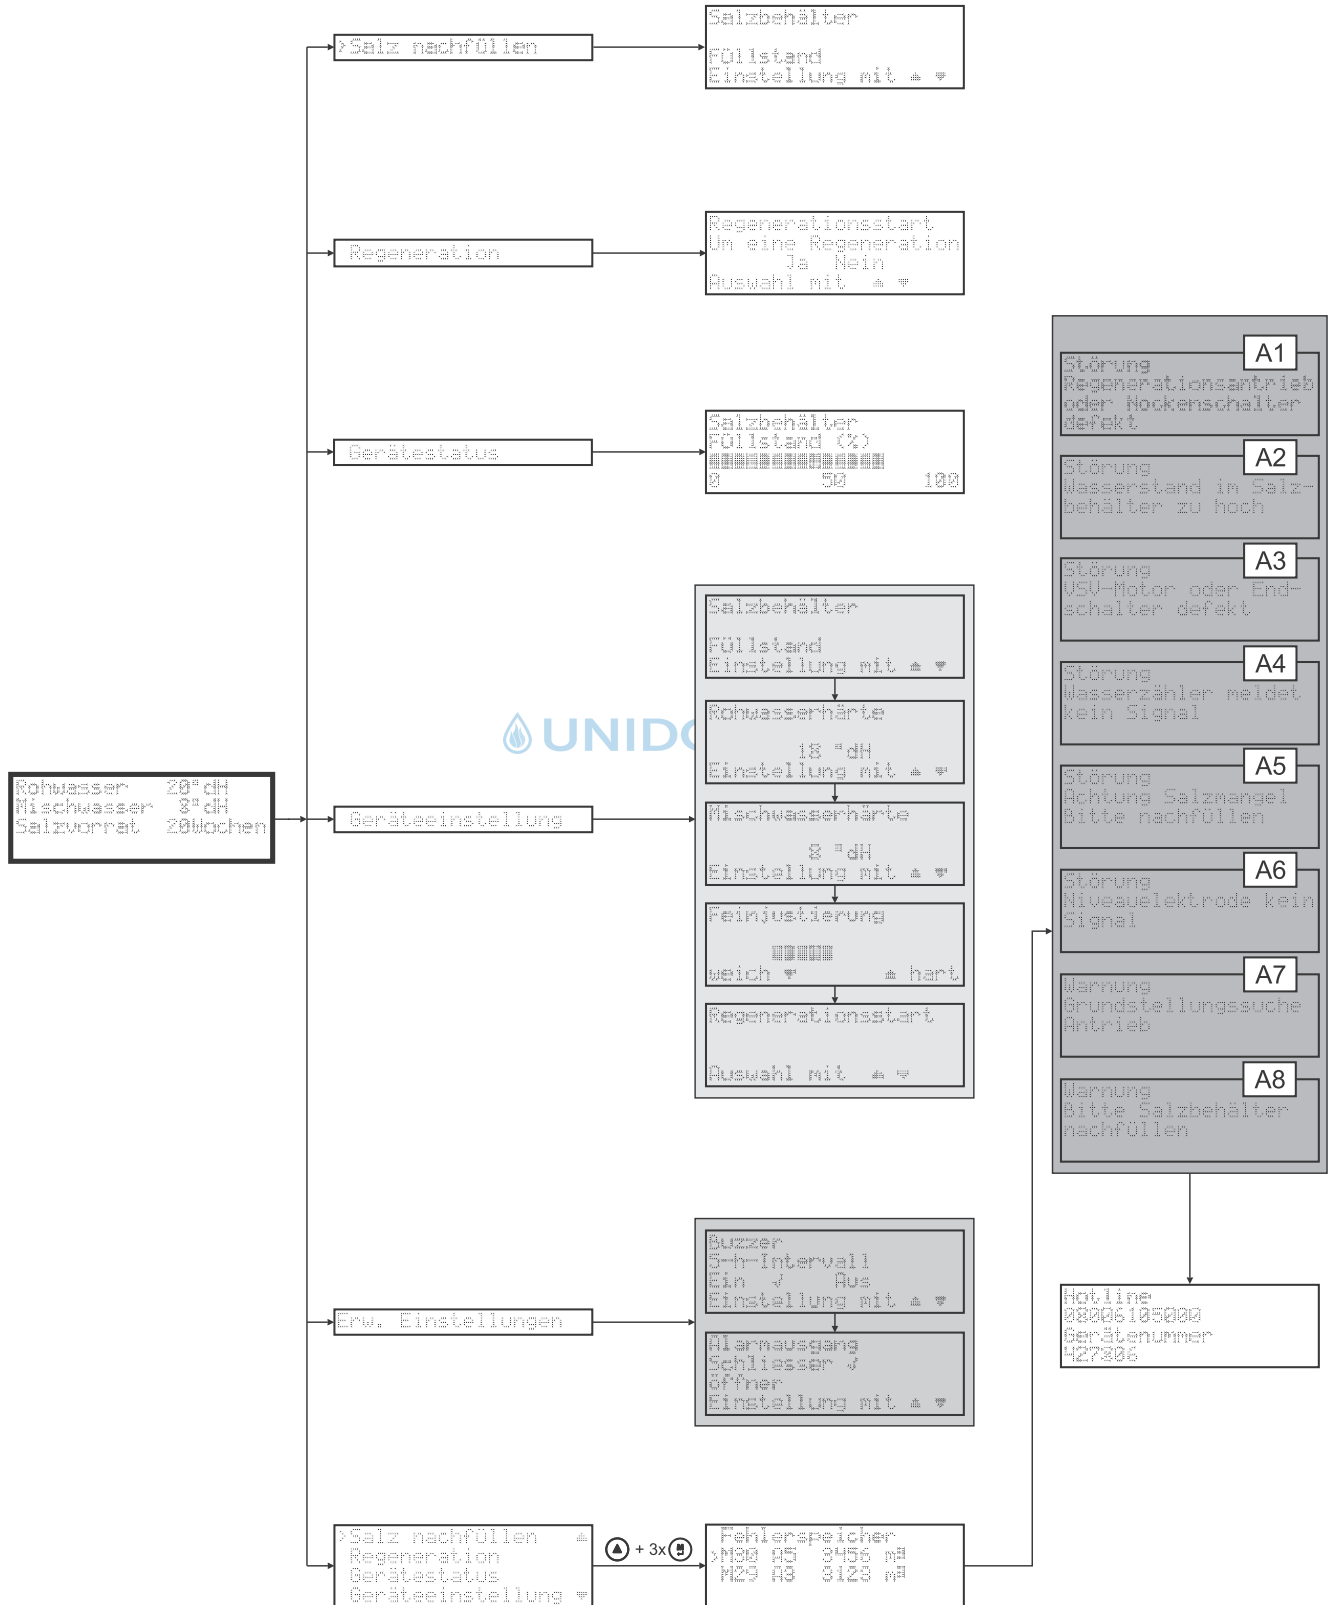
>Salz nachfüllen

Salzbehälter

Füllstand
Einstellung mit ▲ ▼

Regeneration

Regenerationsstart
Um eine Regeneration
Ja Nein
Auswahl mit ▲ ▼

Gerätestatus

Salzbehälter
Füllstand (%)
0 50 100

Rohwasser 20°dH
Mischwasser 8°dH
Salzvorrat 20Wochen

Geräteeinstellung

Salzbehälter

Füllstand
Einstellung mit ▲ ▼

Rohwasserhärte

18 °dH
Einstellung mit ▲ ▼

Mischwasserhärte

8 °dH
Einstellung mit ▲ ▼

Feinjustierung

weich ▼ ▲ hart

Regenerationsstart

Auswahl mit ▲ ▼

UNIDO

Erw. Einstellungen

Buzzer
5-h-Intervall
Ein ✓ Aus
Einstellung mit ▲ ▼

Alarmausgang
Schliesser ✓
Öffner
Einstellung mit ▲ ▼

>Salz nachfüllen ▲
Regeneration
Gerätestatus
Geräteeinstellung ▼

+ 3x

Fehlerspeicher
>M30 A5 3456 m³
M29 A8 3123 m³

A1
Störung
Regenerationsantrieb
oder Nockenschalter
defekt

A2
Störung
Wasserstand im Salz-
behälter zu hoch

A3
Störung
VSV-Motor oder End-
schalter defekt

A4
Störung
Wasserzähler meldet
kein Signal

A5
Störung
Achtung Salzmangel
Bitte nachfüllen

A6
Störung
Niveauelektrode kein
Signal

A7
Warnung
Grundstellungssuche
Antrieb

A8
Warnung
Bitte Salzbehälter
nachfüllen

Hotline
08005105000
Gerätenummer
427206